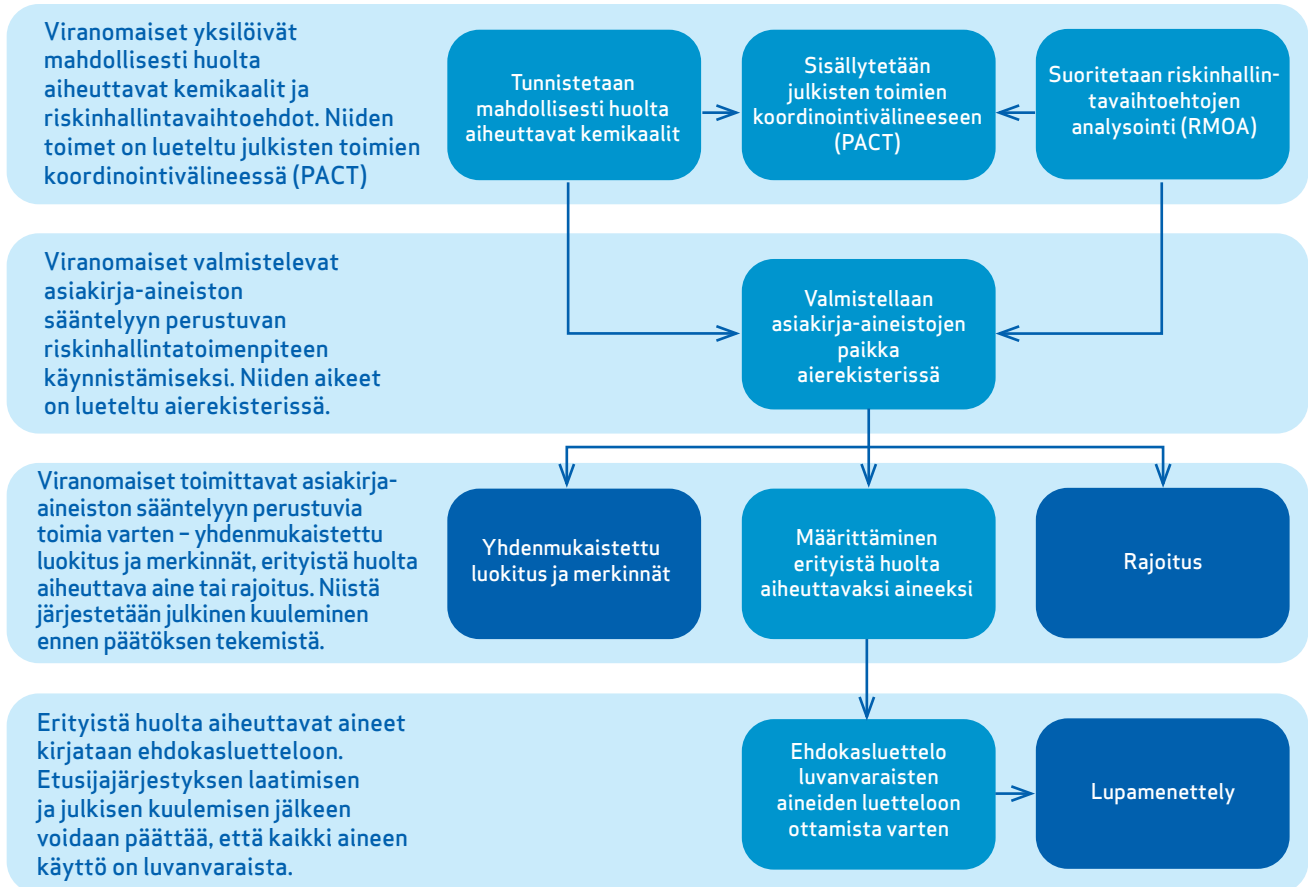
Viranomaiset yksilöivät mahdollisesti huolta aiheuttavat kemikaalit ja riskinhallintavaihtoehdot. Niiden toimet on lueteltu julkisten toimien koordinointivälineessä (PACT)

Tunnistetaan mahdollisesti huolta aiheuttavat kemikaalit

Sisällytetään julkisten toimien koordinointivälineeseen (PACT)

Suoritetaan riskinhallintavaihtoehtojen analysointi (RMOA)

Viranomaiset valmistelevat asiakirja-aineiston sääntelyyn perustuvan riskinhallintatoimenpiteen käynnistämiseksi. Niiden aikeet on lueteltu aierekisterissä.

Valmistellaan asiakirja-aineistojen paikka aierekisterissä

Viranomaiset toimittavat asiakirja-aineiston sääntelyyn perustuvia toimia varten – yhdenmukaistettu luokitus ja merkinnät, erityistä huolta aiheuttava aine tai rajoitus. Niistä järjestetään julkinen kuuleminen ennen päätöksen tekemistä.

Yhdenmukaistettu luokitus ja merkinnät

Määrittäminen erityistä huolta aiheuttavaksi aineeksi

Rajoitus

Erityistä huolta aiheuttavat aineet kirjataan ehdokasluetteloon. Etusijajärjestyksen laatimisen ja julkisen kuulemisen jälkeen voidaan päättää, että kaikki aineen käyttö on luvanvaraista.

Ehdokasluettelo luvanvaraisten aineiden luetteloon ottamista varten

Lupamenettely